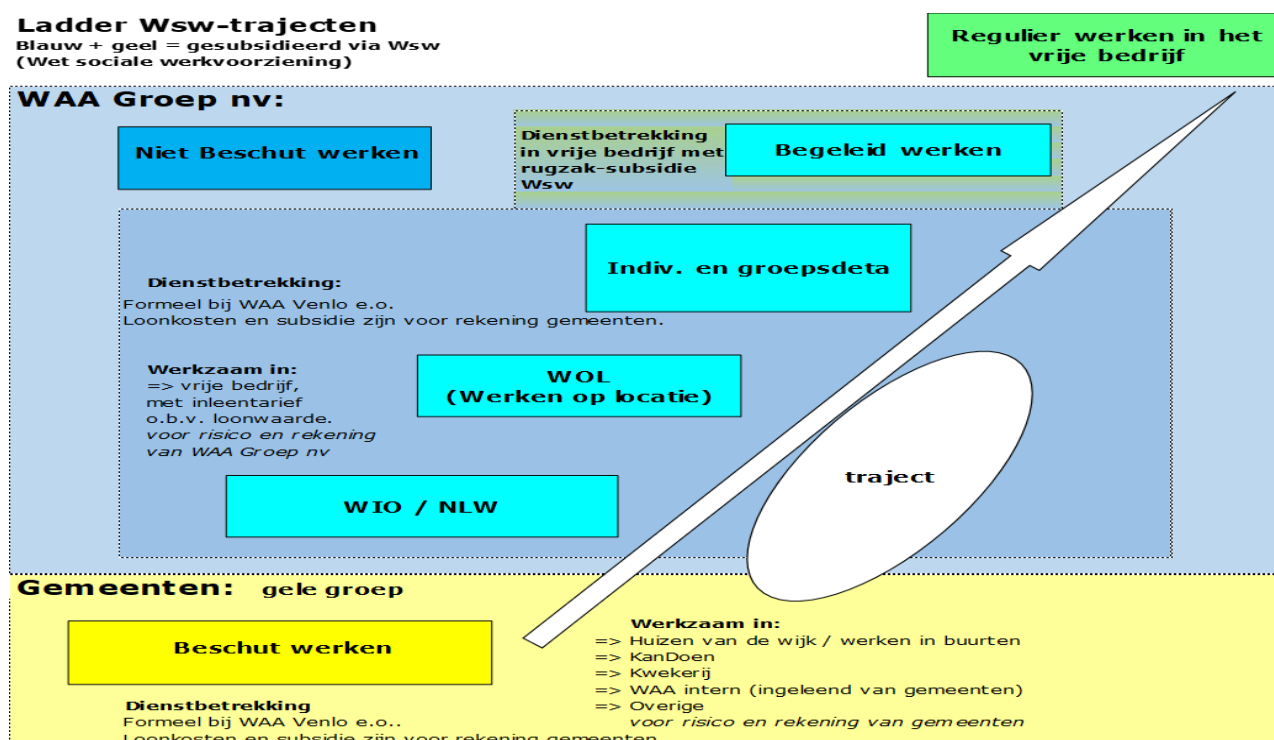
Ladder Wsw-trajecten
Blauw + geel = gesubsidieerd via Wsw
(Wet sociale werkvoorziening)

Regulier werken in het vrije bedrijf

WAA Groep nv:

Niet Beschut werken

Dienstbetrekking in vrije bedrijf met rugzak-subsidie Wsw

Begeleid werken

Indiv. en groepsdeta

Dienstbetrekking:
Formeel bij WAA Venlo e.o.
Loonkosten en subsidie zijn voor rekening gemeenten.

Werkzaam in:
=> vrije bedrijf,
met inleentarief
o.b.v. loonwaarde.
voor risico en rekening van WAA Groep nv

WOL
(Werken op locatie)

traject

WIO / NLW

Gemeenten: gele groep

Beschut werken

Werkzaam in:
=> Huizen van de wijk / werken in buurten
=> KanDoen
=> Kwekerij
=> WAA intern (ingeleend van gemeenten)
=> Overige
voor risico en rekening van gemeenten

Dienstbetrekking
Formeel bij WAA Venlo e.o..
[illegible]